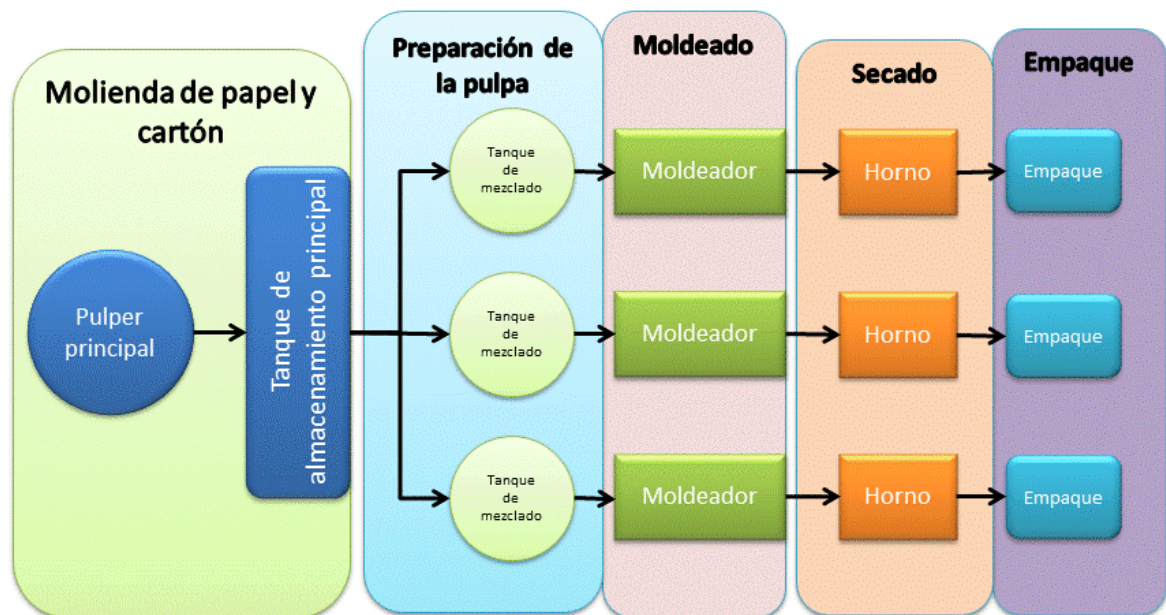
Molienda de papel y cartón

Pulper principal

Tanque de almacenamiento principal

Preparación de la pulpa

Tanque de mezclado

Tanque de mezclado

Tanque de mezclado

Moldeado

Moldeador

Moldeador

Moldeador

Secado

Horno

Horno

Horno

Empaque

Empaque

Empaque

Empaque